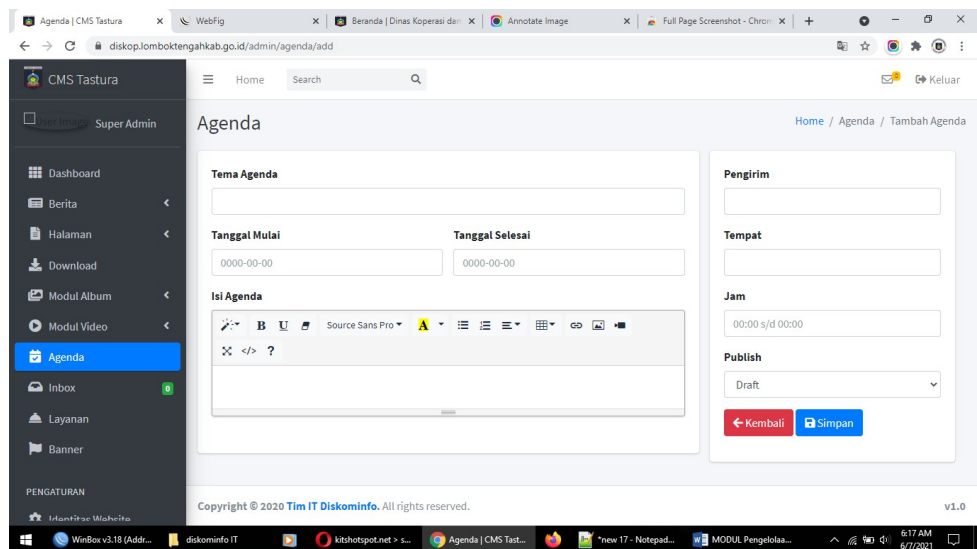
Agenda | CMS Tastura × WebFig × Beranda | Dinas Koperasi dan × Annotate Image × Full Page Screenshot - Chrom × +

diskop.lomboktengahkab.go.id/admin/agenda/add

CMS Tastura

Home Search

Keluar

User Image Super Admin

Agenda

Home / Agenda / Tambah Agenda

Dashboard
Berita
Halaman
Download
Modul Album
Modul Video
Agenda
Inbox 0
Layanan
Banner

PENGATURAN

Identitas Website

Tema Agenda

Tanggal Mulai

0000-00-00

Tanggal Selesai

0000-00-00

Isi Agenda

B U Source Sans Pro A

?

Pengirim

Tempat

Jam

00:00 s/d 00:00

Publish

Draft

Kembali

Simpan

Copyright © 2020 Tim IT Diskominfo. All rights reserved.

v1.0

WinBox v3.18 (Addr... diskominfo IT kitshotspot.net > s... Agenda | CMS Tast... *new 17 - Notepad... MODUL Pengelolaa... 6:17 AM 6/7/2021